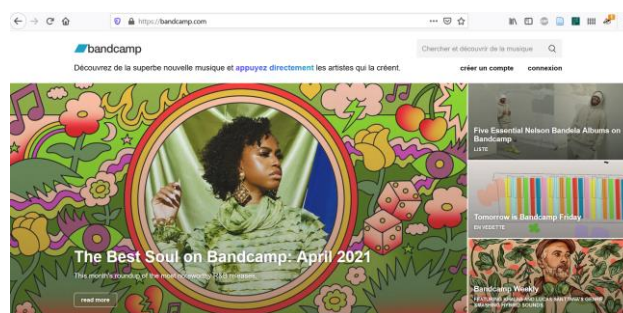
https://bandcamp.com

bandcamp

Chercher et découvrir de la musique

Découvrez de la superbe nouvelle musique et appuyez directement les artistes qui la créent.

créer un compte

connexion

The Best Soul on Bandcamp: April 2021

This month's roundup of the most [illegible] R&B releases.

read more

Five Essential Nelson Bandela Albums on Bandcamp

LISTE

Tomorrow is Bandcamp Friday

EN VEDETTE

Bandcamp Weekly

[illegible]